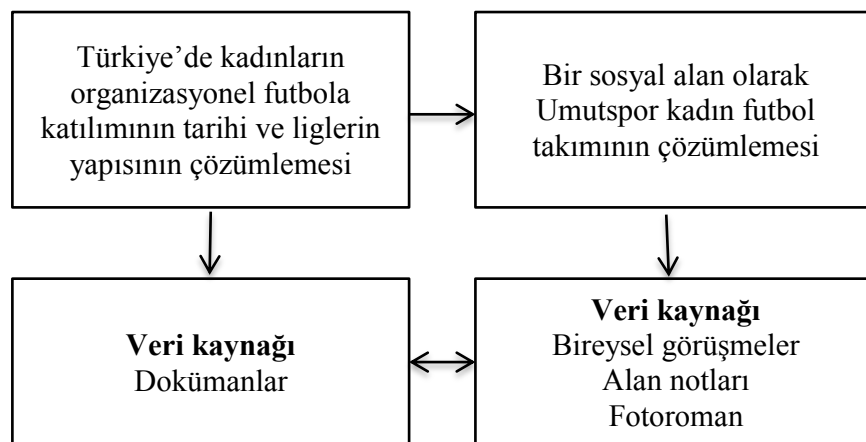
Türkiye’de kadınların organizasyonel futbola katılımının tarihi ve liglerin yapısının çözümlemesi

Bir sosyal alan olarak Umutspor kadın futbol takımının çözümlemesi

**Veri kaynağı**
Dokümanlar

**Veri kaynağı**
Bireysel görüşmeler
Alan notları
Fotoroman